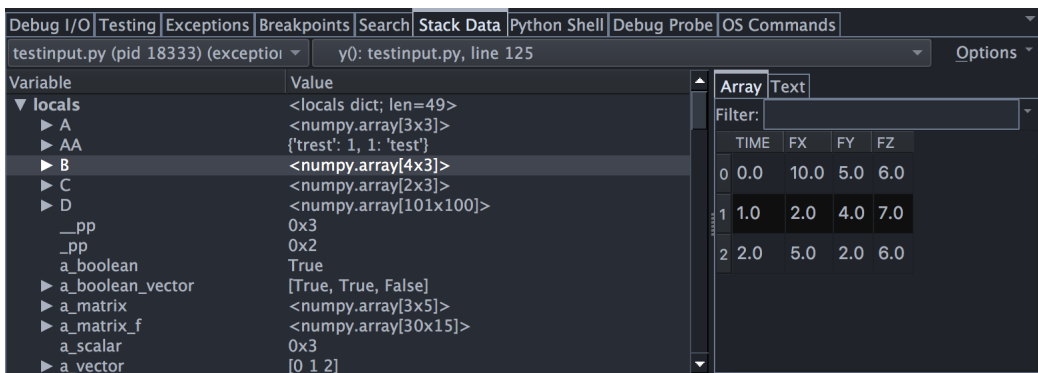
Debug I/O | Testing | Exceptions | Breakpoints | Search | Stack Data | Python Shell | Debug Probe | OS Commands

testinput.py (pid 18333) (exceptioı | y(): testinput.py, line 125 | Options

| Variable | Value |
|---|---|
| ▼ locals | <locals dict; len=49> |
| ► A | <numpy.array[3x3]> |
| ► AA | {'trest': 1, 1: 'test'} |
| ► B | <numpy.array[4x3]> |
| ► C | <numpy.array[2x3]> |
| ► D | <numpy.array[101x100]> |
| __pp | 0x3 |
| _pp | 0x2 |
| a_boolean | True |
| ► a_boolean_vector | [True, True, False] |
| ► a_matrix | <numpy.array[3x5]> |
| ► a_matrix_f | <numpy.array[30x15]> |
| a_scalar | 0x3 |
| ► a_vector | [0 1 2] |

Array | Text

Filter:

| | TIME | FX | FY | FZ |
|---|---|---|---|---|
| 0 | 0.0 | 10.0 | 5.0 | 6.0 |
| 1 | 1.0 | 2.0 | 4.0 | 7.0 |
| 2 | 2.0 | 5.0 | 2.0 | 6.0 |